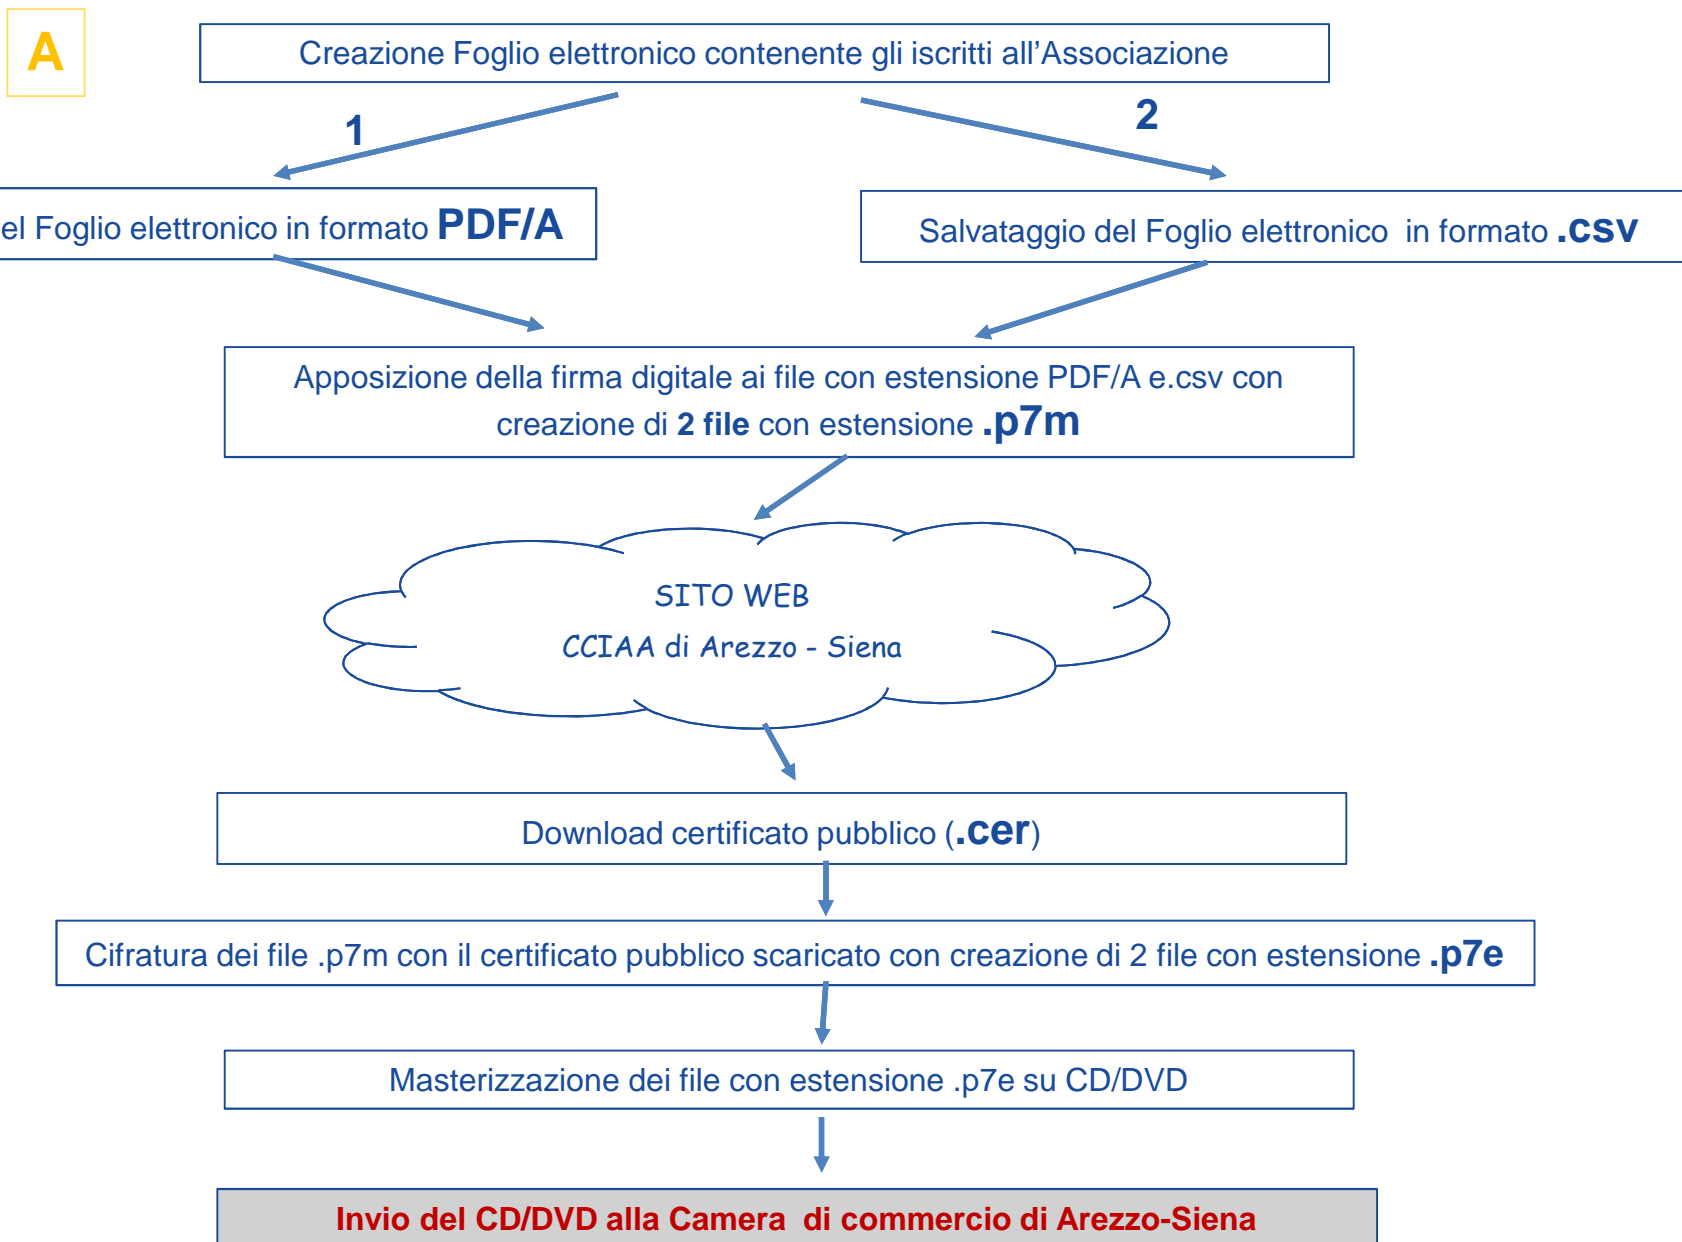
A

Creazione Foglio elettronico contenente gli iscritti all'Associazione

1

2

el Foglio elettronico in formato **PDF/A**

Salvataggio del Foglio elettronico in formato **.csv**

Apposizione della firma digitale ai file con estensione PDF/A e.csv con creazione di **2 file** con estensione **.p7m**

SITO WEB
CCIAA di Arezzo - Siena

Download certificato pubblico (**.cer**)

Cifratura dei file .p7m con il certificato pubblico scaricato con creazione di 2 file con estensione **.p7e**

Masterizzazione dei file con estensione .p7e su CD/DVD

**Invio del CD/DVD alla Camera di commercio di Arezzo-Siena**